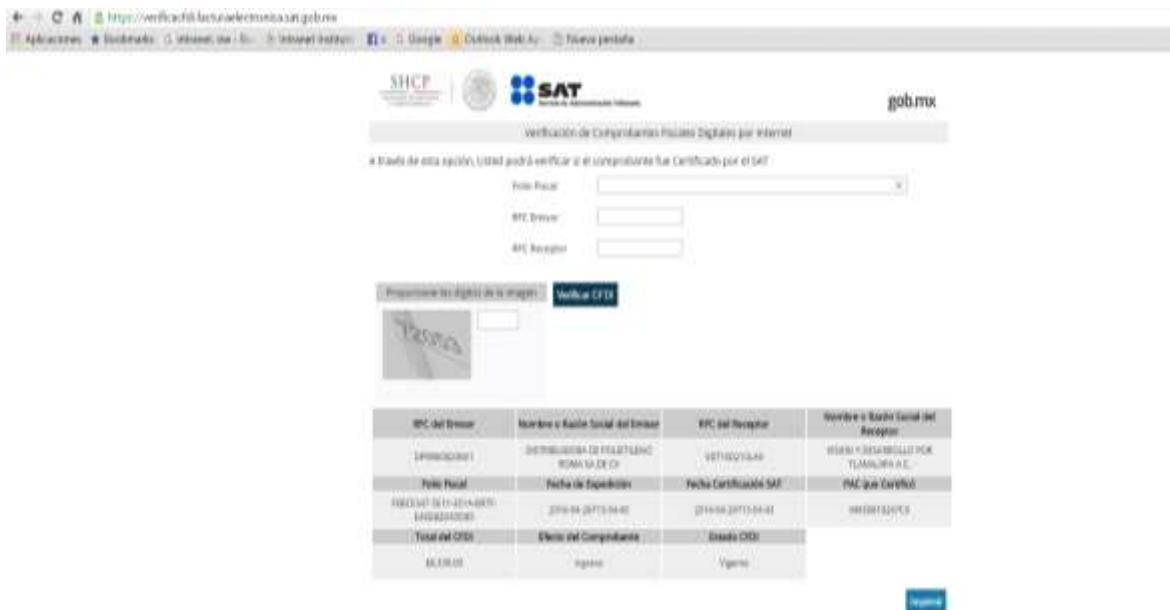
https://verificacfdi.facturaelectronica.sat.gob.mx

Aplicaciones ★ Bookmarks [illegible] Intranet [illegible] Intranet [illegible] Google Outlook Web A... Nueva pestaña

SHCP SAT gob.mx

Verificación de Comprobantes Fiscales Digitales por Internet

A través de esta opción, Usted podrá verificar si el comprobante fue Certificado por el SAT

Folio Fiscal

RFC Emisor

RFC Receptor

Proporcione los dígitos de la imagen Verificar CFDI

| RFC del Emisor | Nombre o Razón Social del Emisor | RFC del Receptor | Nombre o Razón Social del Receptor |
|---|---|---|---|
| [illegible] | DISTRIBUIDORA DE POLIETILENO ROMA SA DE CV | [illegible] | VISION Y DESARROLLO POR TLAXALPA A.C. |
| Folio Fiscal | Fecha de Expedición | Fecha Certificación SAT | PAC que Certificó |
| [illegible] | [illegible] | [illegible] | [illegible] |
| Total del CFDI | Efecto del Comprobante | Estado CFDI | |
| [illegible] | Ingreso | Vigente | |

Imprimir